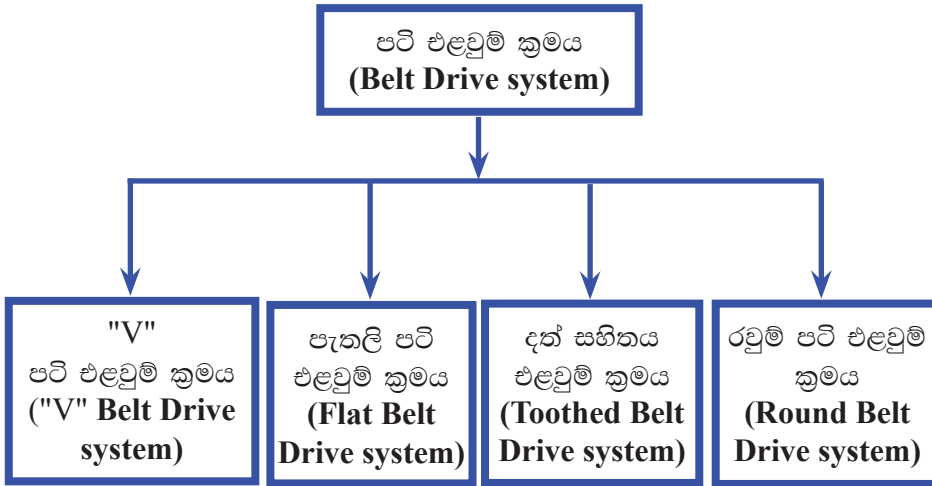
පටි එළවුම් ක්‍රමය
(Belt Drive system)

"V"
පටි එළවුම් ක්‍රමය
("V" Belt Drive system)

පැතලි පටි එළවුම් ක්‍රමය
(Flat Belt Drive system)

දත් සහිතය එළවුම් ක්‍රමය
(Toothed Belt Drive system)

රවුම් පටි එළවුම් ක්‍රමය
(Round Belt Drive system)